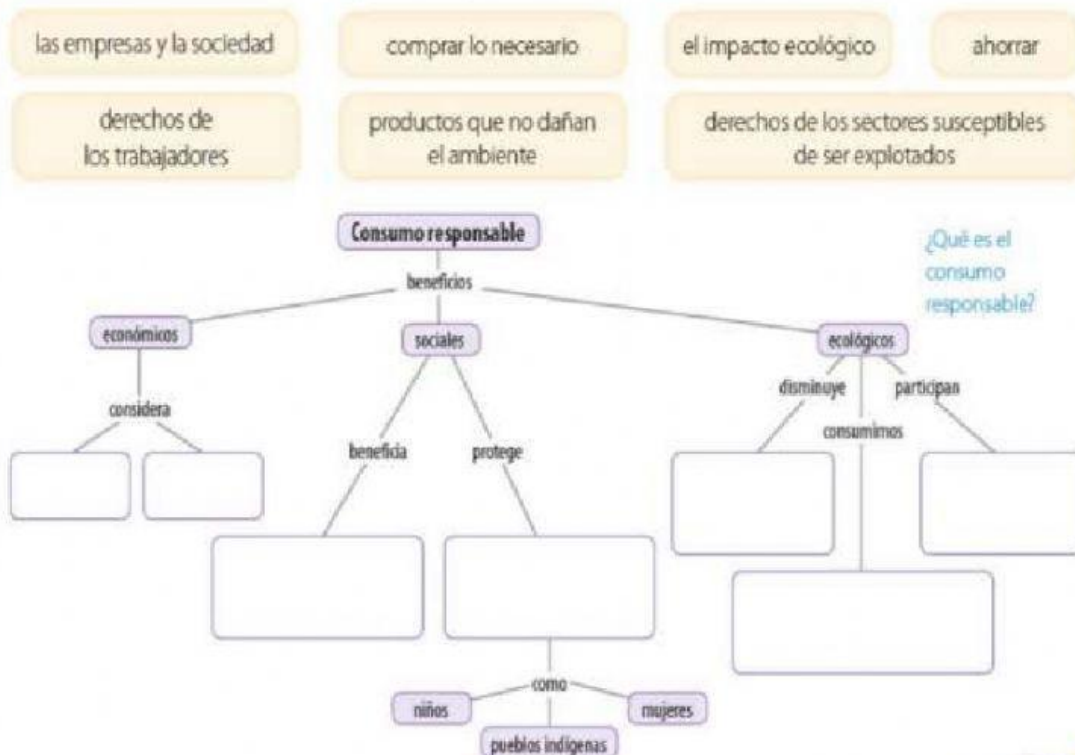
las empresas y la sociedad

comprar lo necesario

el impacto ecológico

ahorrar

derechos de los trabajadores

productos que no dañan el ambiente

derechos de los sectores susceptibles de ser explotados

Consumo responsable

beneficios

¿Qué es el consumo responsable?

económicos

sociales

ecológicos

considera

beneficia

protege

disminuye

participan

consumimos

como

niños

mujeres

pueblos indígenas